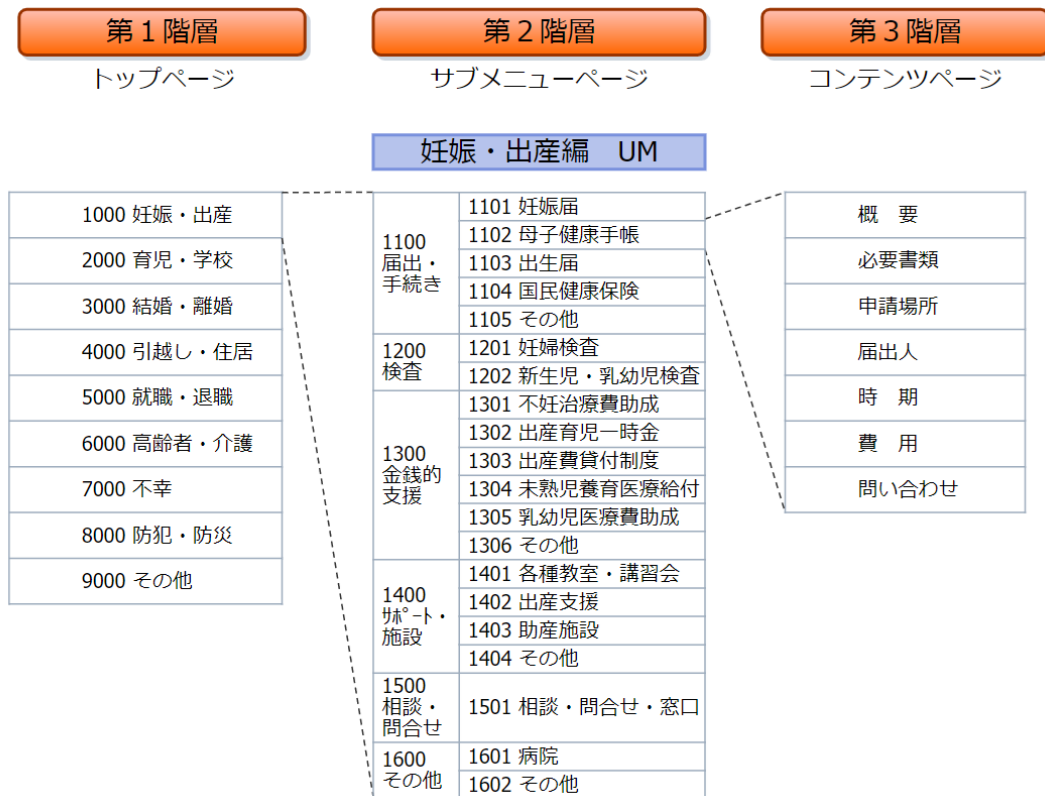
第１階層
トップページ

第２階層
サブメニューページ

第３階層
コンテンツページ

妊娠・出産編　UM

| |
|---|
| 1000 妊娠・出産 |
| 2000 育児・学校 |
| 3000 結婚・離婚 |
| 4000 引越し・住居 |
| 5000 就職・退職 |
| 6000 高齢者・介護 |
| 7000 不幸 |
| 8000 防犯・防災 |
| 9000 その他 |

| | |
|---|---|
| 1100 届出・手続き | 1101 妊娠届 |
| | 1102 母子健康手帳 |
| | 1103 出生届 |
| | 1104 国民健康保険 |
| | 1105 その他 |
| 1200 検査 | 1201 妊婦検査 |
| | 1202 新生児・乳幼児検査 |
| 1300 金銭的支援 | 1301 不妊治療費助成 |
| | 1302 出産育児一時金 |
| | 1303 出産費貸付制度 |
| | 1304 未熟児養育医療給付 |
| | 1305 乳幼児医療費助成 |
| | 1306 その他 |
| 1400 ｻﾎﾟｰﾄ・施設 | 1401 各種教室・講習会 |
| | 1402 出産支援 |
| | 1403 助産施設 |
| | 1404 その他 |
| 1500 相談・問合せ | 1501 相談・問合せ・窓口 |
| 1600 その他 | 1601 病院 |
| | 1602 その他 |

| |
|---|
| 概　要 |
| 必要書類 |
| 申請場所 |
| 届出人 |
| 時　期 |
| 費　用 |
| 問い合わせ |